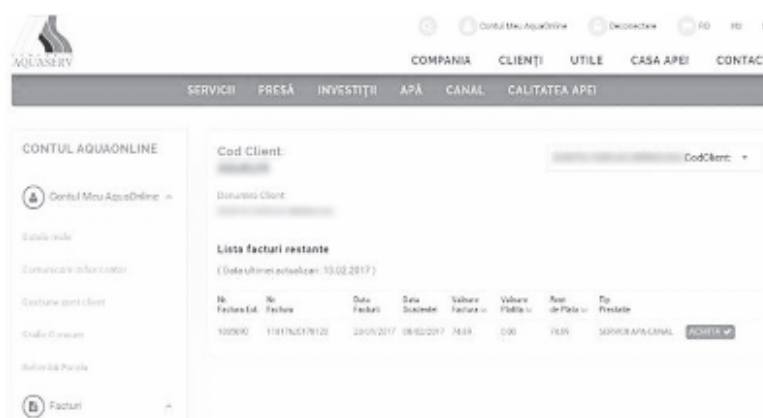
AQUASERV

Contul Meu AquaOnline Deconectare RO HU

COMPANIA CLIENȚI UTILE CASA APEI CONTAC

SERVICII PRESĂ INVESTIȚII APĂ CANAL CALITATEA APEI

CONTUL AQUAONLINE

Contul Meu AquaOnline

Datele mele

Comunicare index contor

Gestiune coduri client

Grafic Consum

Schimbă Parola

Facturi

Cod Client:

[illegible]

CodClient:

Denumire Client

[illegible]

Lista facturi restante

( Data ultimei actualizari: 13.02.2017 )

| Nr. Factura Ext. | Nr. Factura | Data Facturii | Data Scadentei | Valoare Factura | Valoare Platita | Rest de Plata | Tip Prestatie | |
|---|---|---|---|---|---|---|---|---|
| 109590 | 118176U0178120 | 23/01/2017 | 08/02/2017 | 74.69 | 0.00 | 74.69 | SERVICII APA-CANAL | ACHITA |